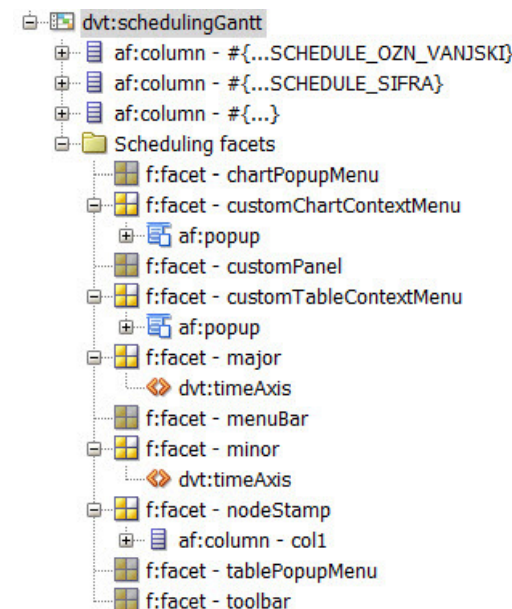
dvt:schedulingGantt
af:column - #{...SCHEDULE_OZN_VANJSKI}
af:column - #{...SCHEDULE_SIFRA}
af:column - #{...}
Scheduling facets
f:facet - chartPopupMenu
f:facet - customChartContextMenu
af:popup
f:facet - customPanel
f:facet - customTableContextMenu
af:popup
f:facet - major
dvt:timeAxis
f:facet - menuBar
f:facet - minor
dvt:timeAxis
f:facet - nodeStamp
af:column - col1
f:facet - tablePopupMenu
f:facet - toolbar